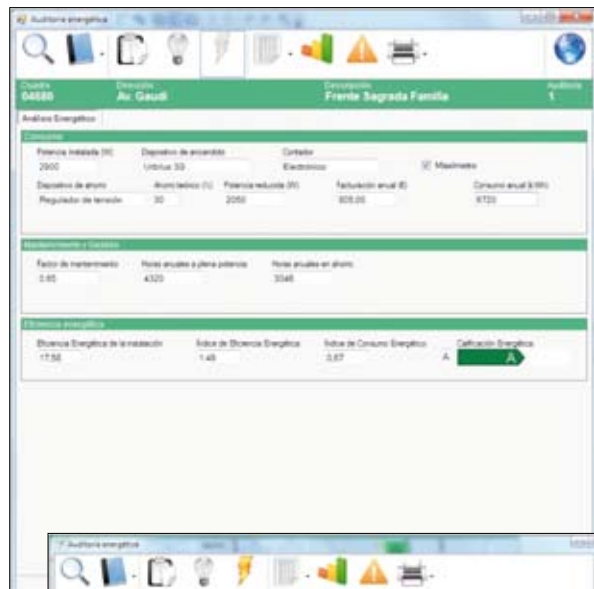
Auditoria energetica

Cuadro
04680

Dirección
Av. Gaudí

Descripción
Frente Sagrada Familia

Auditoria
1

Análisis Energético

Consumo

Potencia instalada (W)
2900

Dispositivo de encendido
Unitrius 3S

Contador
Electrónico

Maxímetro

Dispositivo de ahorro
Regulador de tensión

Ahorro teórico (%)
30

Potencia reducida (W)
2050

Facturación anual (€)
605,05

Consumo anual (kWh)
6720

Mantenimiento y Gestión

Factor de mantenimiento
0,85

Horas anuales a plena potencia
4320

Horas anuales en ahorro
3546

Eficiencia energética

Eficiencia Energética de la instalación
17,50

Índice de Eficiencia Energética
1,49

Índice de Consumo Energético
0,67

A

Calificación Energética
A

Auditoria energetica